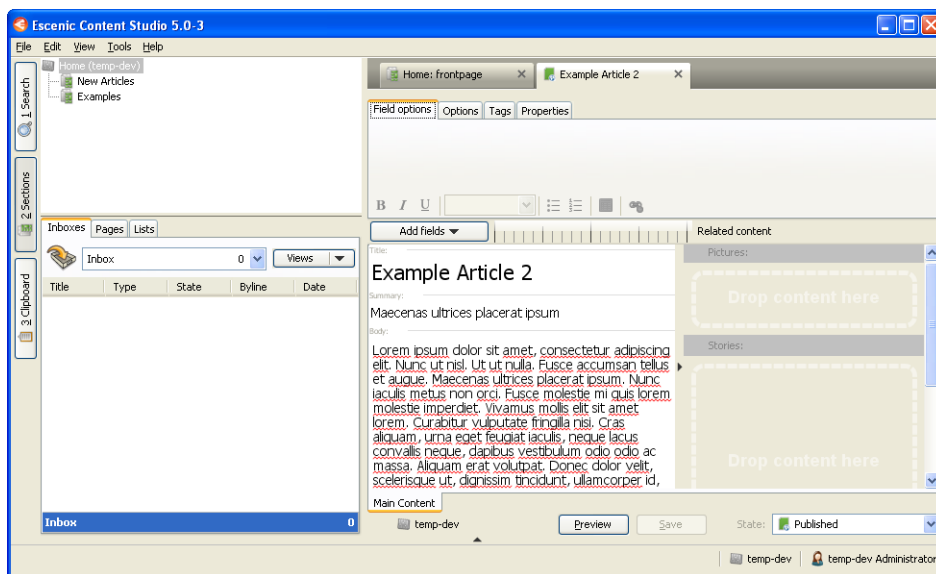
Escenic Content Studio 5.0-3

File Edit View Tools Help

1 Search
2 Sections
3 Clipboard

Home (temp-dev)
New Articles
Examples

Inboxes Pages Lists

Inbox 0 Views

| Title | Type | State | Byline | Date |
|---|---|---|---|---|

Inbox 0

Home: frontpage × Example Article 2 ×

Field options Options Tags Properties

B I U

Add fields

Related content

Title:
Example Article 2

Summary:
Maecenas ultrices placerat ipsum

Body:
Lorem ipsum dolor sit amet, consectetur adipiscing elit. Nunc ut nisl. Ut ut nulla. Fusce accumsan tellus et augue. Maecenas ultrices placerat ipsum. Nunc iaculis metus non orci. Fusce molestie mi quis lorem molestie imperdiet. Vivamus mollis elit sit amet lorem. Curabitur vulputate fringilla nisi. Cras aliquam, urna eget feugiat iaculis, neque lacus convallis neque, dapibus vestibulum odio odio ac massa. Aliquam erat volutpat. Donec dolor velit, scelerisque ut, dignissim tincidunt, ullamcorper id,

Pictures:
Drop content here

Stories:
Drop content here

Main Content

temp-dev

Preview Save State: Published

temp-dev temp-dev Administrator